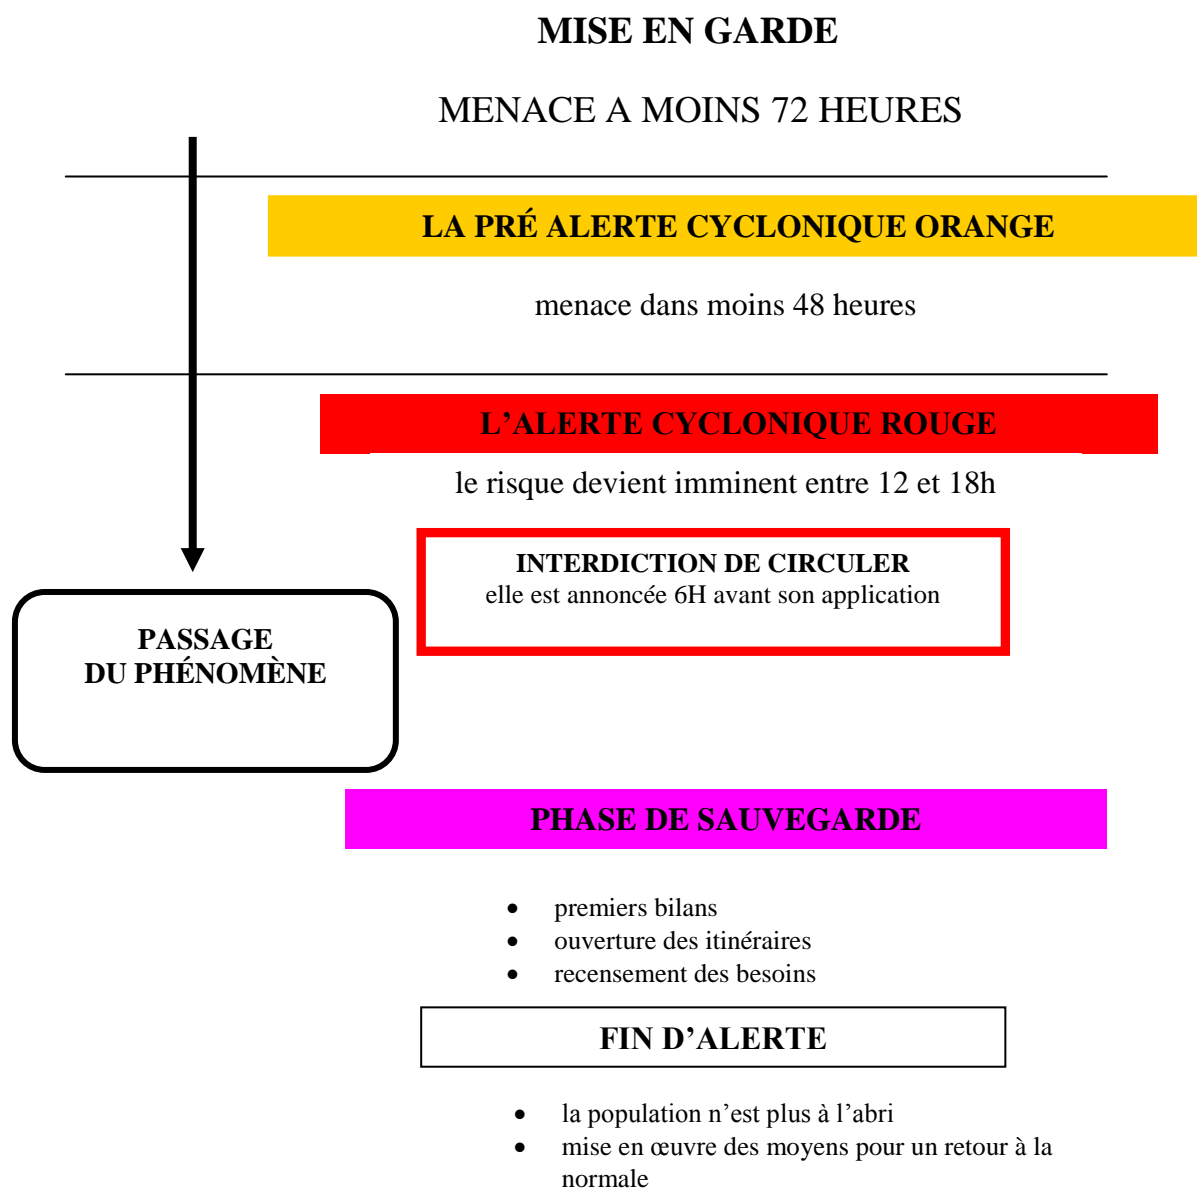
MISE EN GARDE

MENACE A MOINS 72 HEURES

LA PRÉ ALERTE CYCLONIQUE ORANGE

menace dans moins 48 heures

L'ALERTE CYCLONIQUE ROUGE

le risque devient imminent entre 12 et 18h

INTERDICTION DE CIRCULER
elle est annoncée 6H avant son application

PASSAGE
DU PHÉNOMÈNE

PHASE DE SAUVEGARDE

- premiers bilans
- ouverture des itinéraires
- recensement des besoins

FIN D'ALERTE

- la population n'est plus à l'abri
- mise en œuvre des moyens pour un retour à la normale